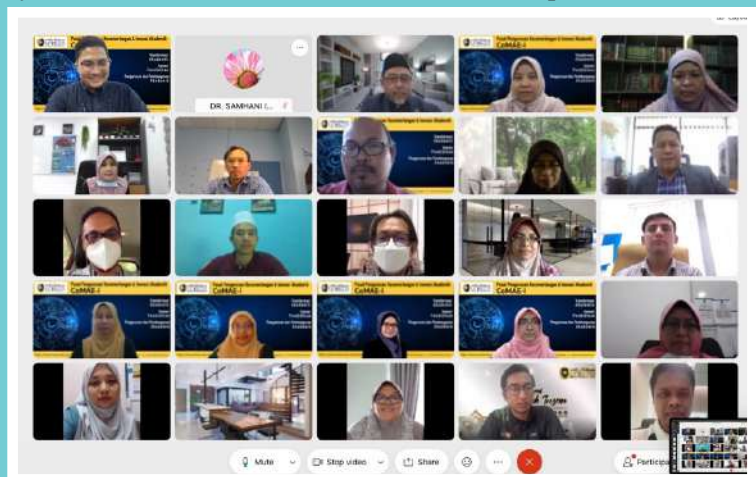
DR. SAMHANI ...

Pusat Pengurusan Kecemerlangan & Inovasi Akademik
CoMAE-I

Pusat Pengurusan Kecemerlangan & Inovasi Akademik
CoMAE-I

Pusat Pengurusan Kecemerlangan & Inovasi Akademik
CoMAE-I

Pusat Pengurusan Kecemerlangan & Inovasi Akademik
CoMAE-I

Pusat Pengurusan Kecemerlangan & Inovasi Akademik
CoMAE-I

Pusat Pengurusan Kecemerlangan & Inovasi Akademik
CoMAE-I

Pusat Pengurusan Kecemerlangan & Inovasi Akademik
CoMAE-I

Mute

Stop video

Share

Participants